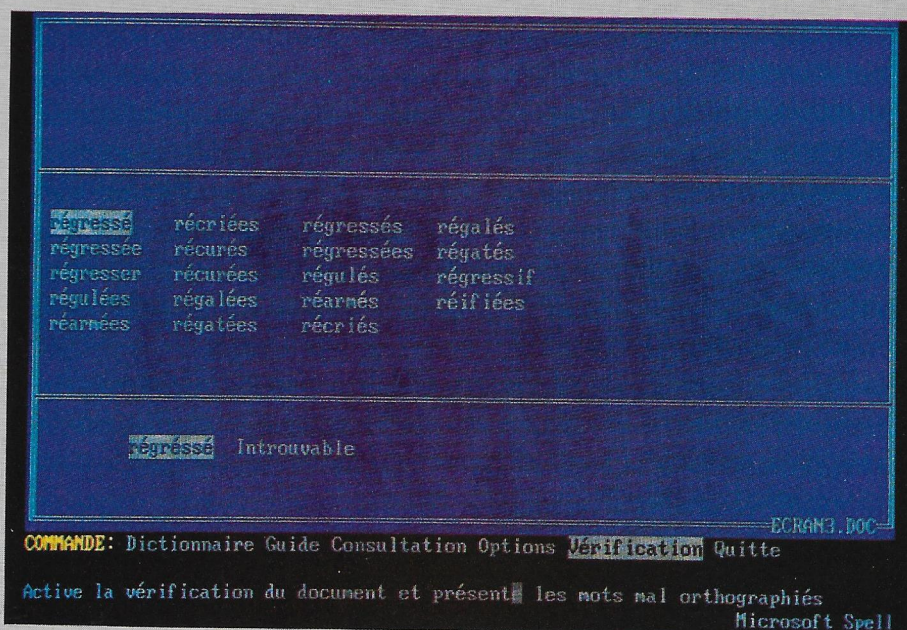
régressé récriées régressés régalés
régressée récurés régressées régatés
régresser récurées régulés régressif
régulées régalées réarmés réifiées
réarmées régatées récriés

régréssé Introuvable

ECRAN3.DOC

COMMANDE: Dictionnaire Guide Consultation Options Vérification Quitte

Active la vérification du document et présente les mots mal orthographiés
Microsoft Spell